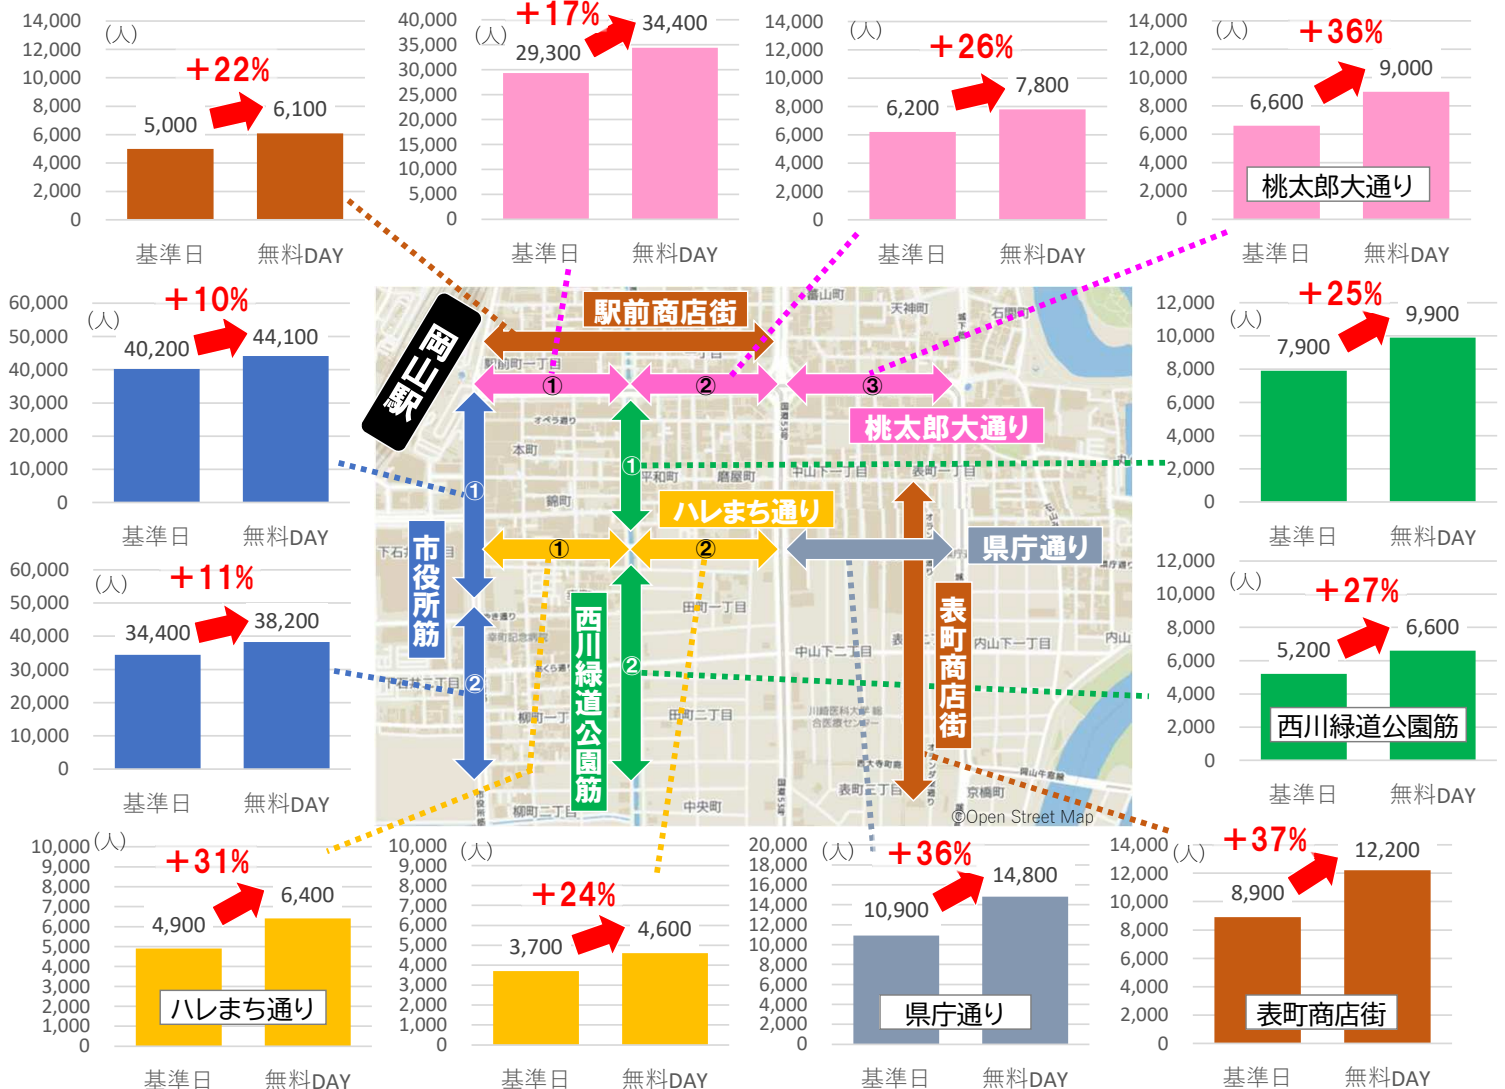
14,000
12,000
10,000
8,000
6,000
4,000
2,000
0
(人)
＋22%
5,000
6,100
基準日　無料DAY

40,000
35,000
30,000
25,000
20,000
15,000
10,000
5,000
0
(人)
＋17%
29,300
34,400
基準日　無料DAY

14,000
12,000
10,000
8,000
6,000
4,000
2,000
0
(人)
＋26%
6,200
7,800
基準日　無料DAY

14,000
12,000
10,000
8,000
6,000
4,000
2,000
0
(人)
＋36%
6,600
9,000
桃太郎大通り
基準日　無料DAY

60,000
50,000
40,000
30,000
20,000
10,000
0
(人)
＋10%
40,200
44,100
基準日　無料DAY

岡山駅
駅前商店街
①　②　③
桃太郎大通り
①
①
ハレまち通り
①　②
県庁通り
市役所筋
西川緑道公園筋
表町商店街
②
②
©Open Street Map

12,000
10,000
8,000
6,000
4,000
2,000
0
(人)
＋25%
7,900
9,900
基準日　無料DAY

60,000
50,000
40,000
30,000
20,000
10,000
0
(人)
＋11%
34,400
38,200
基準日　無料DAY

12,000
10,000
8,000
6,000
4,000
2,000
0
(人)
＋27%
5,200
6,600
西川緑道公園筋
基準日　無料DAY

10,000
9,000
8,000
7,000
6,000
5,000
4,000
3,000
2,000
1,000
0
(人)
＋31%
4,900
6,400
ハレまち通り
基準日　無料DAY

10,000
9,000
8,000
7,000
6,000
5,000
4,000
3,000
2,000
1,000
0
(人)
＋24%
3,700
4,600
基準日　無料DAY

20,000
18,000
16,000
14,000
12,000
10,000
8,000
6,000
4,000
2,000
0
(人)
＋36%
10,900
14,800
県庁通り
基準日　無料DAY

14,000
12,000
10,000
8,000
6,000
4,000
2,000
0
(人)
＋37%
8,900
12,200
表町商店街
基準日　無料DAY